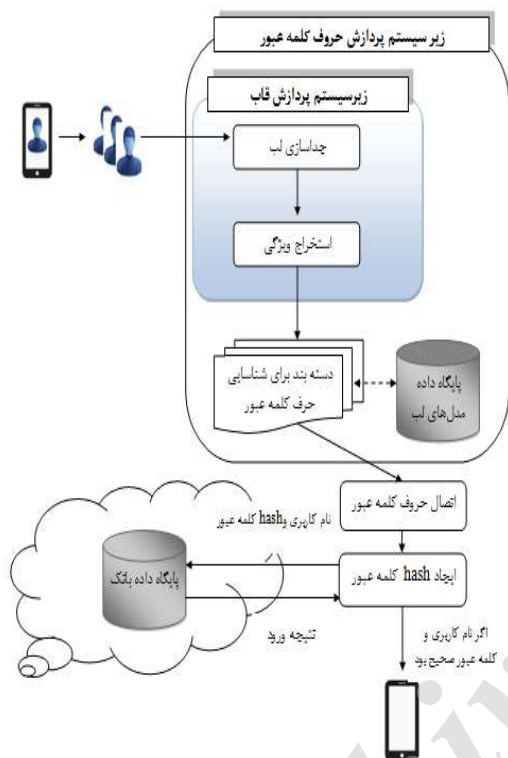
زیر سیستم پردازش حروف کلمه عبور

زیرسیستم پردازش قاب

جداسازی لب

استخراج ویژگی

دسته بند برای شناسایی حرف کلمه عبور

پایگاه داده مدل‌های لب

اتصال حروف کلمه عبور

نام کاربری و hash کلمه عبور

ایجاد hash کلمه عبور

پایگاه داده بانک

نتیجه ورود

اگر نام کاربری و کلمه عبور صحیح بود